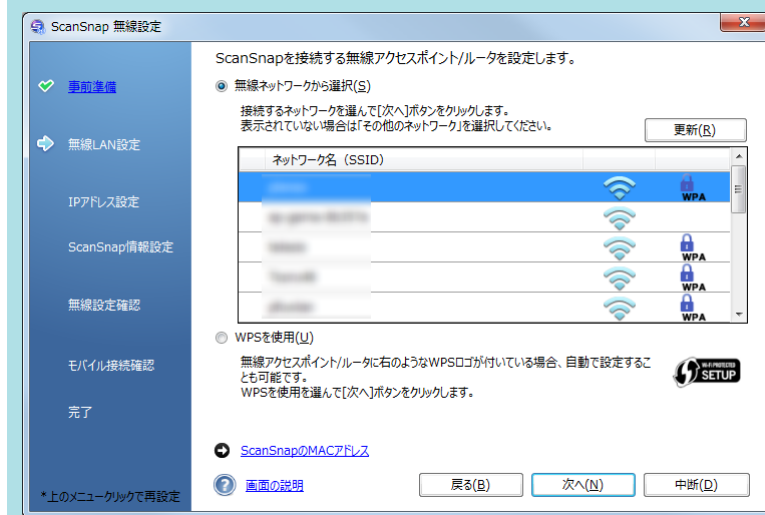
ScanSnap 無線設定

事前準備

無線LAN設定

IPアドレス設定

ScanSnap情報設定

無線設定確認

モバイル接続確認

完了

*上のメニュークリックで再設定

ScanSnapを接続する無線アクセスポイント/ルータを設定します。

無線ネットワークから選択(S)

接続するネットワークを選んで[次へ]ボタンをクリックします。
表示されていない場合は「その他のネットワーク」を選択してください。

更新(R)

| ネットワーク名（SSID） | | |
|---|---|---|
| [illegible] | | WPA |
| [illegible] | | |
| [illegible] | | WPA |
| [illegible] | | WPA |
| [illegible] | | WPA |

WPSを使用(U)

無線アクセスポイント/ルータに右のようなWPSロゴが付いている場合、自動で設定することも可能です。
WPSを使用を選んで[次へ]ボタンをクリックします。

WI-FI PROTECTED SETUP

ScanSnapのMACアドレス

画面の説明

戻る(B)

次へ(N)

中断(D)